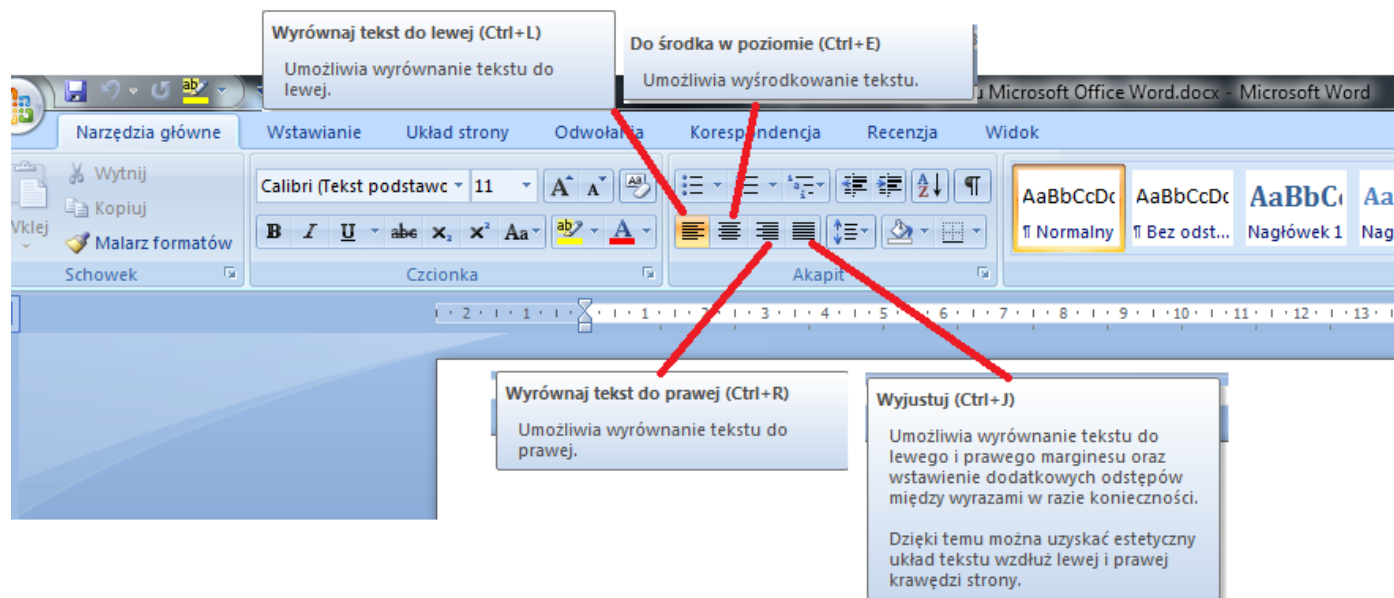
Wyrównaj tekst do lewej (Ctrl+L)

Umożliwia wyrównanie tekstu do lewej.

Do środka w poziomie (Ctrl+E)

Umożliwia wyśrodkowanie tekstu.

u Microsoft Office Word.docx - Microsoft Word

Narzędzia główne Wstawianie Układ strony Odwołania Korespondencja Recenzja Widok

Wytnij
Kopiuj
Wklej
Malarz formatów
Schowek

Calibri (Tekst podstawo 11
B I U abe $x_2$ $x^2$ Aa A
Czcionka

Akapit

AaBbCcDc ¶ Normalny
AaBbCcDc ¶ Bez odst...
AaBbC Nagłówek 1
Aa Nag

2 · 1 · 1 · 2 · 3 · 4 · 5 · 6 · 7 · 8 · 9 · 10 · 11 · 12 · 13

Wyrównaj tekst do prawej (Ctrl+R)

Umożliwia wyrównanie tekstu do prawej.

Wyjustuj (Ctrl+J)

Umożliwia wyrównanie tekstu do lewego i prawego marginesu oraz wstawienie dodatkowych odstępów między wyrazami w razie konieczności.

Dzięki temu można uzyskać estetyczny układ tekstu wzdłuż lewej i prawej krawędzi strony.